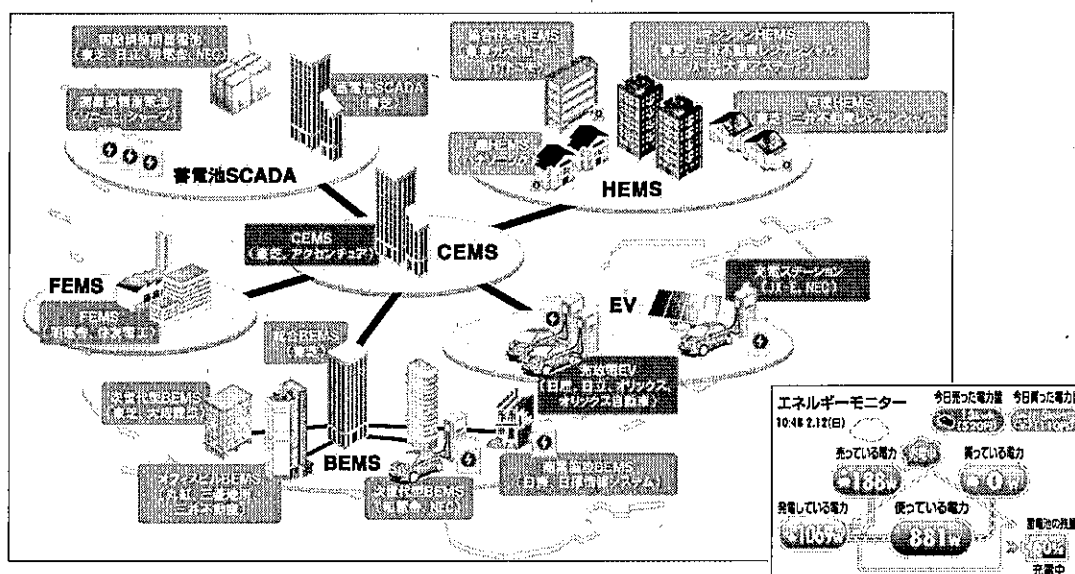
蓄電池SCADA

HEMS

CEMS

CEMS
（東芝、アクセンチュア）

FEMS

EV

BEMS

充電ステーション
（日立、NEC）

エネルギーモニター
10:46 2.12(日)

今日売った電力量

今日買った電力量

売っている電力
188W

買っている電力
0W

発電している電力
1069W

使っている電力
881W

蓄電池の残量
60%
充電中